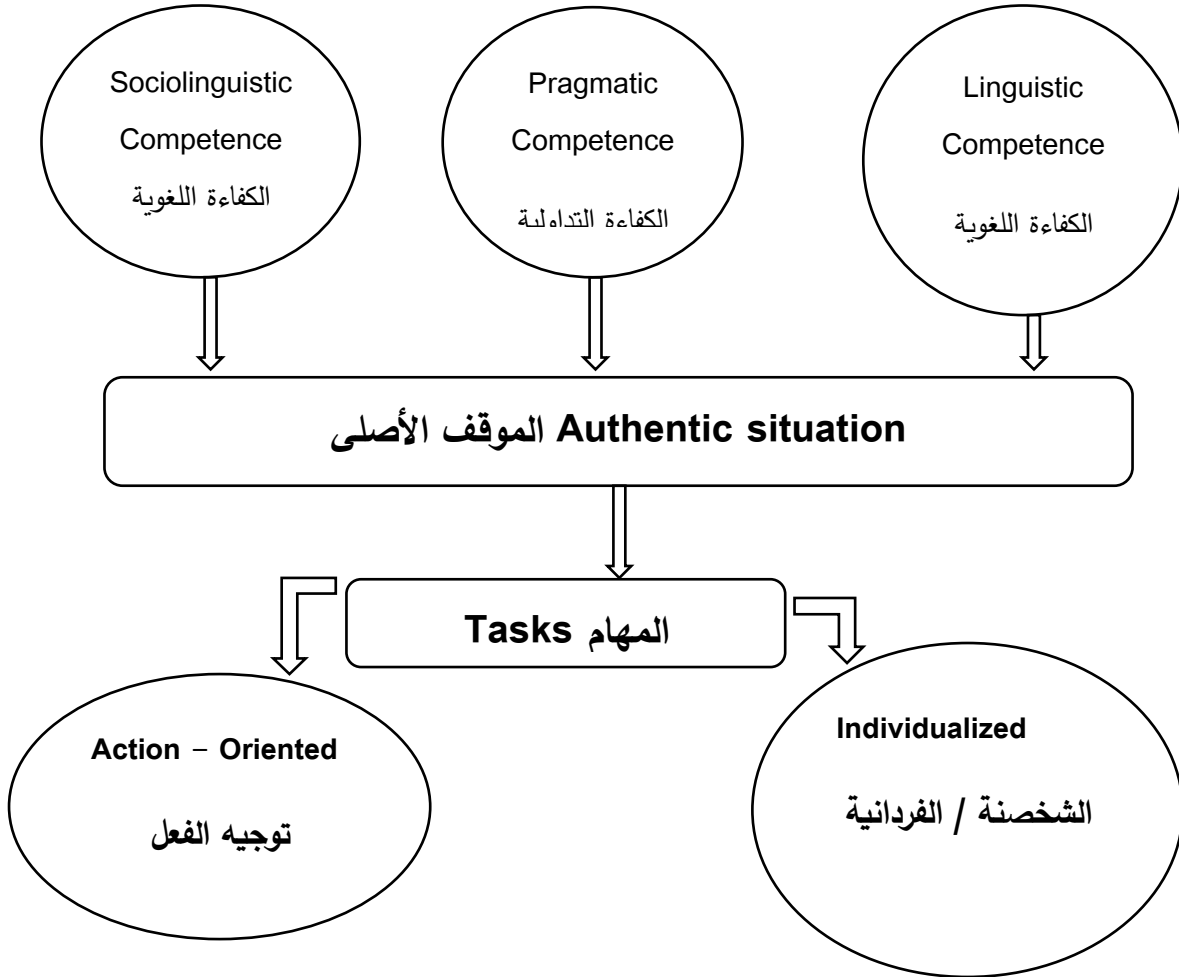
Sociolinguistic Competence
الكفاءة اللغوية

Pragmatic Competence
الكفاءة التداولية

Linguistic Competence
الكفاءة اللغوية

Authentic situation الموقف الأصلى

المهام Tasks

Action - Oriented
توجيه الفعل

Individualized
الشخصنة / الفردانية